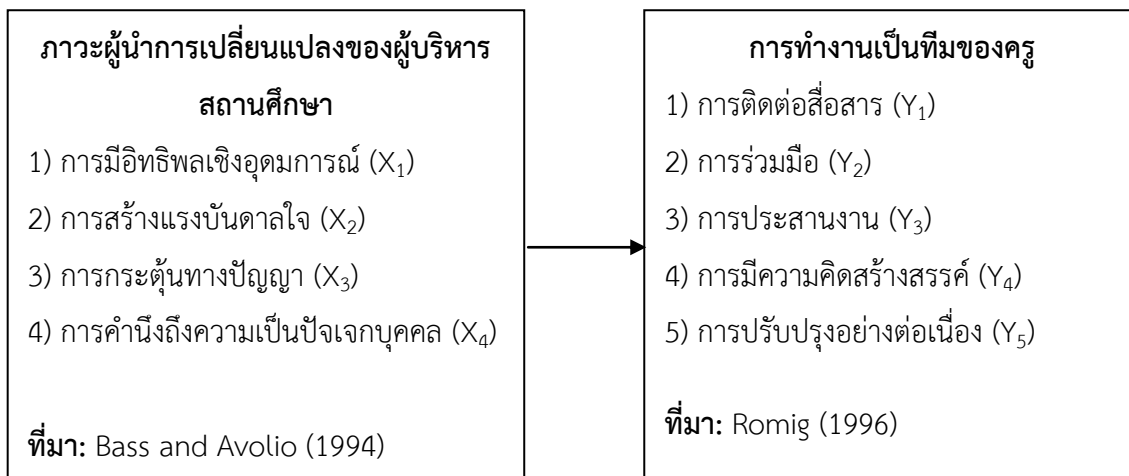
ภาวะผู้นำการเปลี่ยนแปลงของผู้บริหารสถานศึกษา

1) การมีอิทธิพลเชิงอุดมการณ์ ($X_1$)

2) การสร้างแรงบันดาลใจ ($X_2$)

3) การกระตุ้นทางปัญญา ($X_3$)

4) การคำนึงถึงความเป็นปัจเจกบุคคล ($X_4$)

ที่มา: Bass and Avolio (1994)

การทำงานเป็นทีมของครู

1) การติดต่อสื่อสาร ($Y_1$)

2) การร่วมมือ ($Y_2$)

3) การประสานงาน ($Y_3$)

4) การมีความคิดสร้างสรรค์ ($Y_4$)

5) การปรับปรุงอย่างต่อเนื่อง ($Y_5$)

ที่มา: Romig (1996)